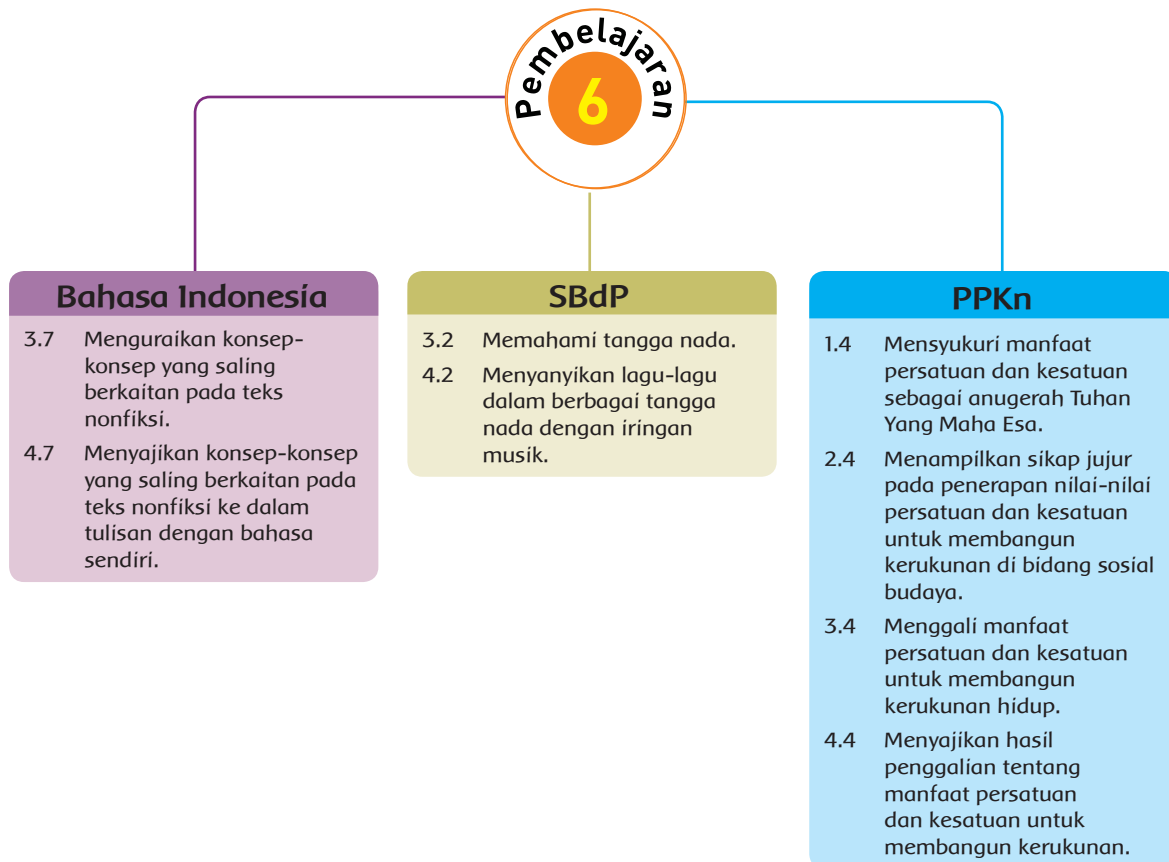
Pembelajaran
6

Bahasa Indonesia

3.7 Menguraikan konsep-konsep yang saling berkaitan pada teks nonfiksi.

4.7 Menyajikan konsep-konsep yang saling berkaitan pada teks nonfiksi ke dalam tulisan dengan bahasa sendiri.

SBdP

3.2 Memahami tangga nada.

4.2 Menyanyikan lagu-lagu dalam berbagai tangga nada dengan iringan musik.

PPKn

1.4 Mensyukuri manfaat persatuan dan kesatuan sebagai anugerah Tuhan Yang Maha Esa.

2.4 Menampilkan sikap jujur pada penerapan nilai-nilai persatuan dan kesatuan untuk membangun kerukunan di bidang sosial budaya.

3.4 Menggali manfaat persatuan dan kesatuan untuk membangun kerukunan hidup.

4.4 Menyajikan hasil penggalian tentang manfaat persatuan dan kesatuan untuk membangun kerukunan.